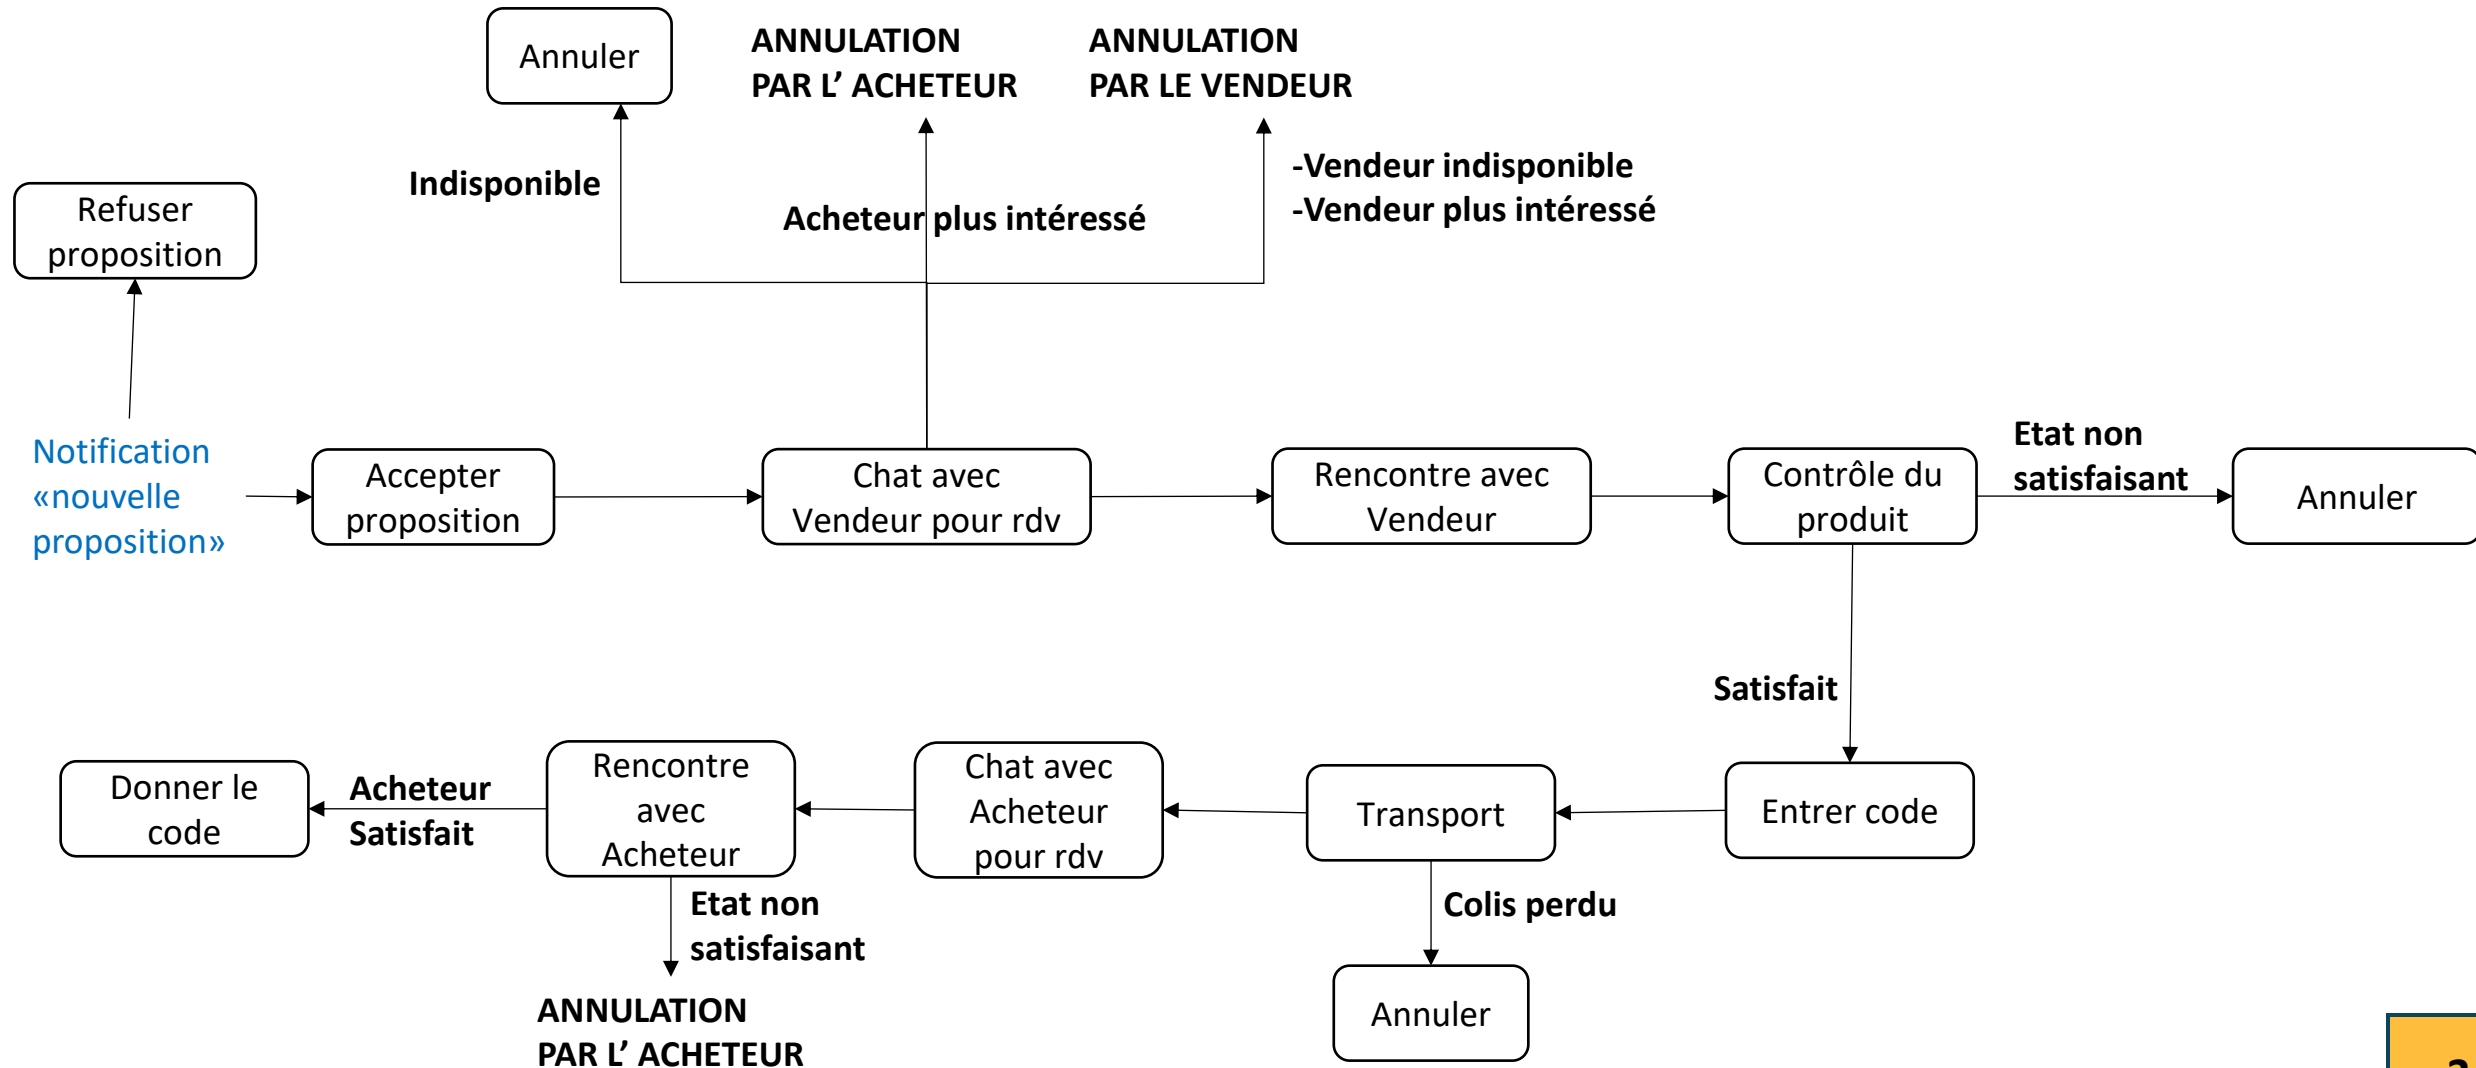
Annuler

ANNULATION PAR L' ACHETEUR

ANNULATION PAR LE VENDEUR

Indisponible

Acheteur plus intéressé

-Vendeur indisponible
-Vendeur plus intéressé

Refuser proposition

Notification «nouvelle proposition»

Accepter proposition

Chat avec Vendeur pour rdv

Rencontre avec Vendeur

Contrôle du produit

Etat non satisfaisant

Annuler

Satisfait

Entrer code

Transport

Colis perdu

Annuler

Chat avec Acheteur pour rdv

Rencontre avec Acheteur

Etat non satisfaisant

ANNULATION PAR L' ACHETEUR

Acheteur Satisfait

Donner le code

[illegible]